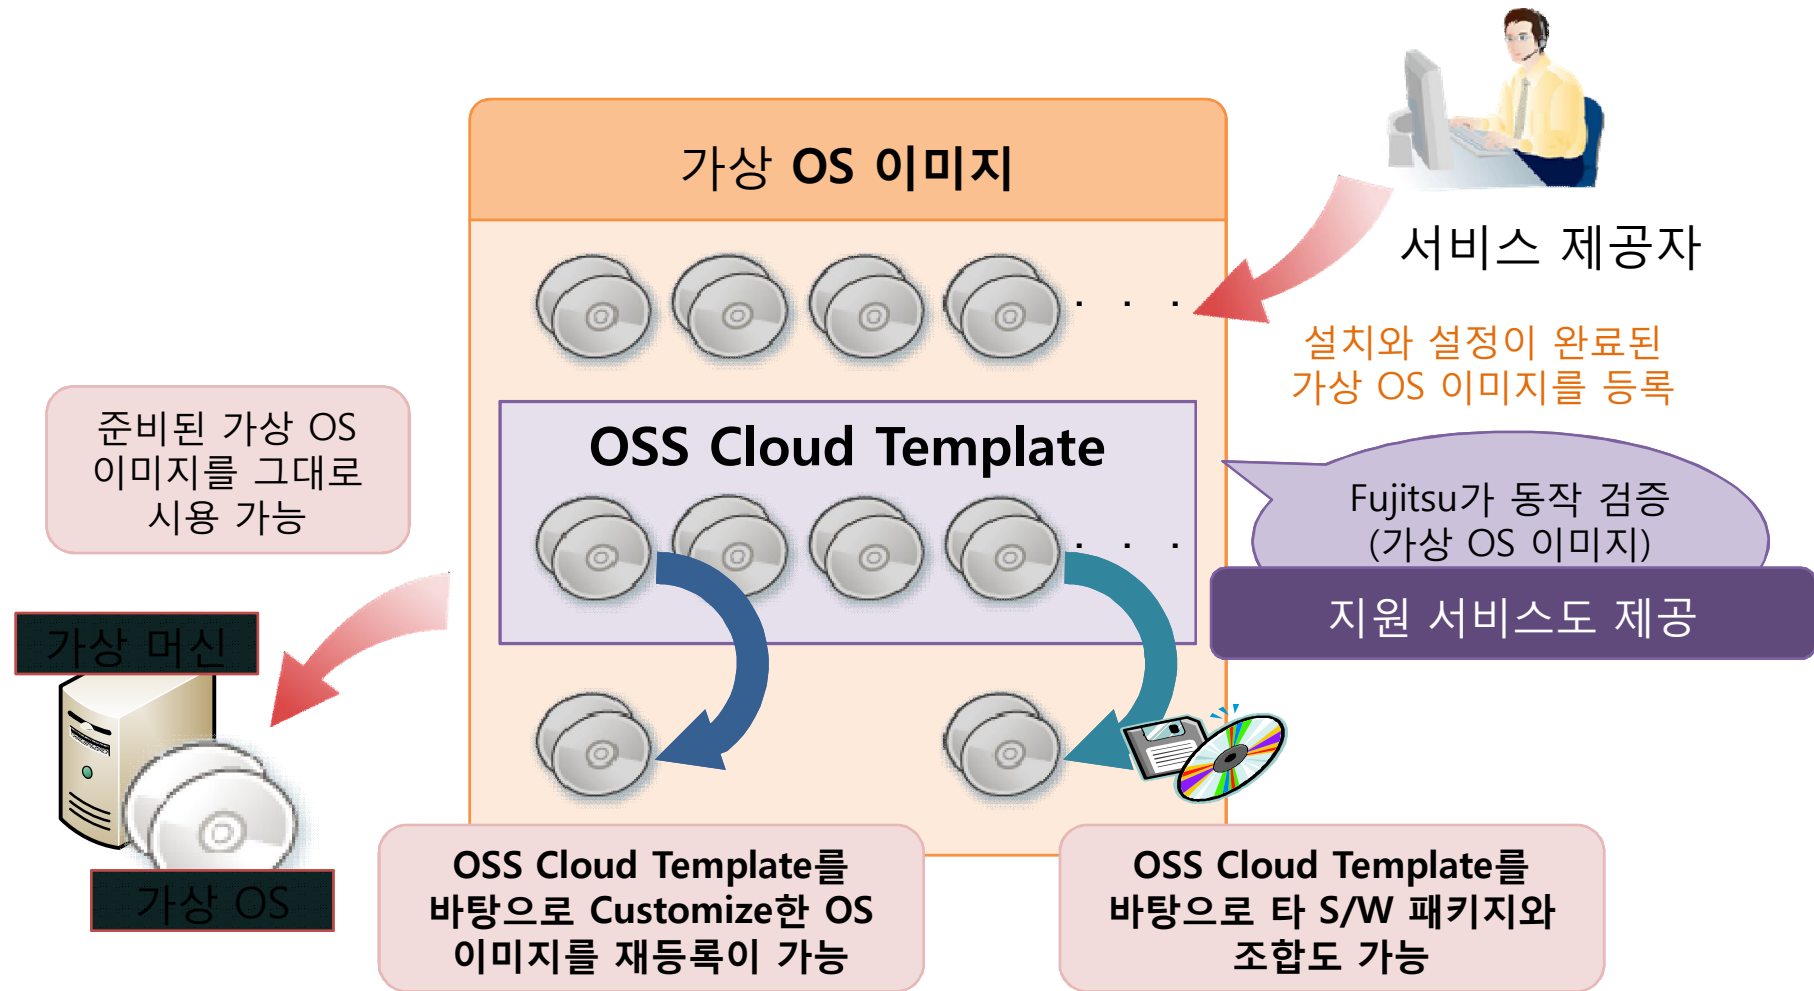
가상 OS 이미지

서비스 제공자

설치와 설정이 완료된 가상 OS 이미지를 등록

준비된 가상 OS 이미지를 그대로 시용 가능

OSS Cloud Template

Fujitsu가 동작 검증 (가상 OS 이미지)

지원 서비스도 제공

가상 머신

가상 OS

OSS Cloud Template를 바탕으로 Customize한 OS 이미지를 재등록이 가능

OSS Cloud Template를 바탕으로 타 S/W 패키지와 조합도 가능